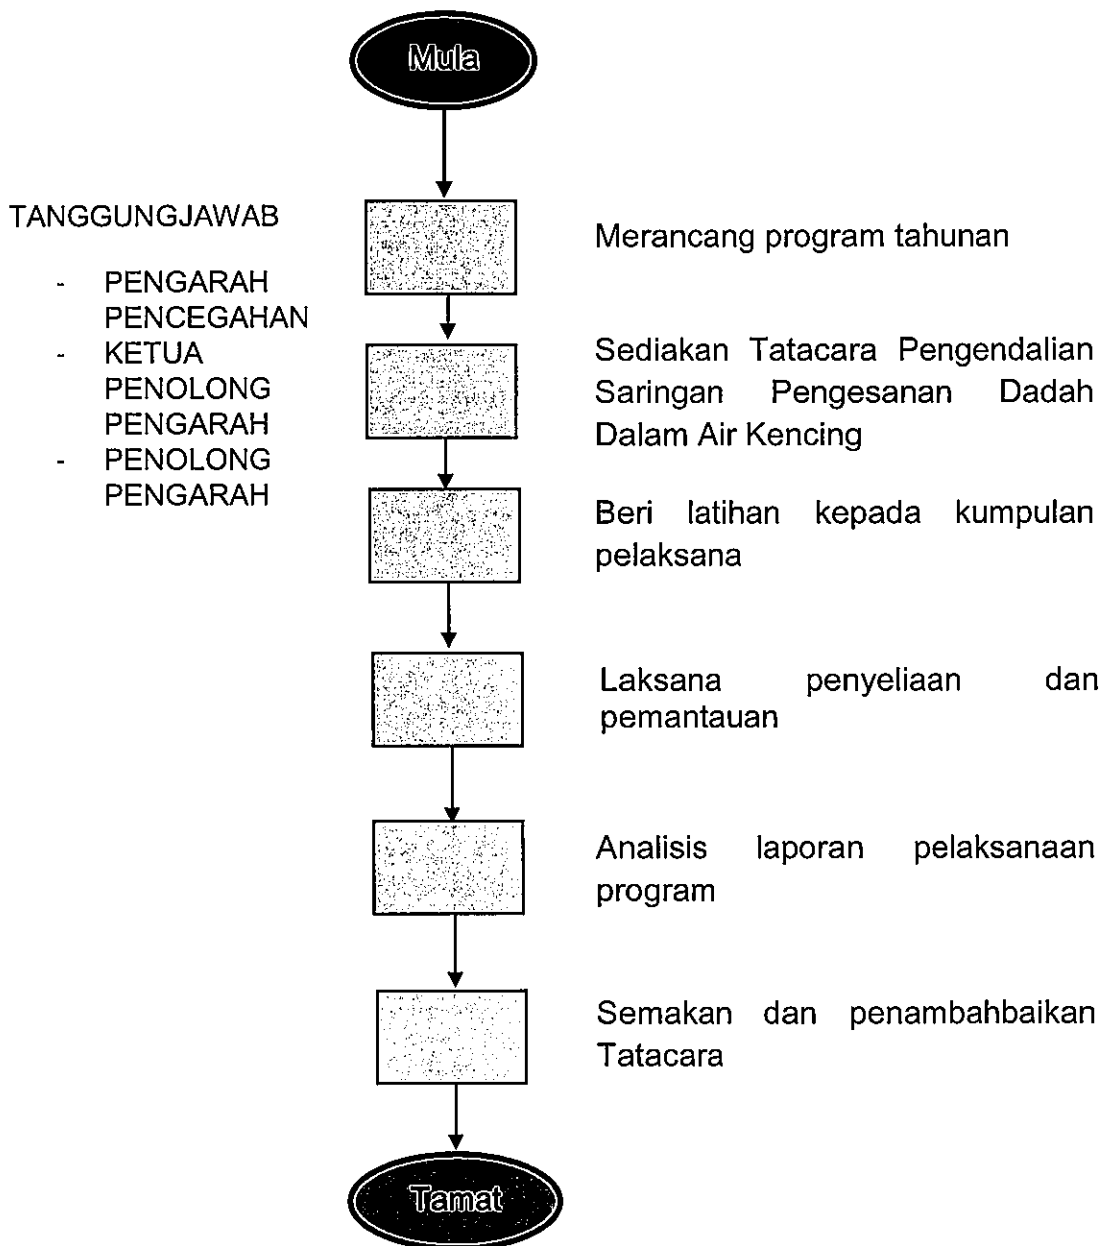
Mula

TANGGUNGJAWAB

- PENGARAH PENCEGAHAN
- KETUA PENOLONG PENGARAH
- PENOLONG PENGARAH

Merancang program tahunan

Sediakan Tatacara Pengendalian Saringan Pengesanan Dadah Dalam Air Kencing

Beri latihan kepada kumpulan pelaksana

Laksana penyeliaan dan pemantauan

Analisis laporan pelaksanaan program

Semakan dan penambahbaikan Tatacara

Tamat